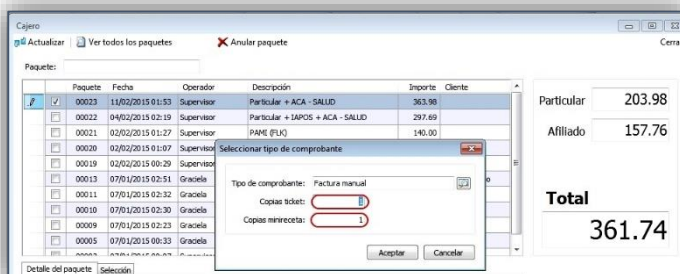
Cajero

Actualizar | Ver todos los paquetes | Anular paquete | Cerra

Paquete:

| | | Paquete | Fecha | Operador | Descripción | Importe | Cliente |
|---|---|---|---|---|---|---|---|
| | ☑ | 00023 | 11/02/2015 01:53 | Supervisor | Particular + ACA - SALUD | 363.98 | |
| | | 00022 | 04/02/2015 02:19 | Supervisor | Particular + IAPOS + ACA - SALUD | 297.69 | |
| | | 00021 | 02/02/2015 01:27 | Supervisor | PAMI (FLK) | 140.00 | |
| | | 00020 | 02/02/2015 01:07 | Supervisor | | | |
| | | 00019 | 02/02/2015 00:29 | Supervisor | | | |
| | | 00013 | 07/01/2015 02:51 | Graciela | | | o |
| | | 00011 | 07/01/2015 02:32 | Graciela | | | |
| | | 00010 | 07/01/2015 02:28 | Graciela | | | |
| | | 00009 | 07/01/2015 02:23 | Graciela | | | |
| | | 00005 | 07/01/2015 00:33 | Graciela | | | |

Seleccionar tipo de comprobante

Tipo de comprobante: Factura manual

Copias ticket: 1

Copias minireceta: 1

Aceptar | Cancelar

Particular 203.98

Afiliado 157.76

Total

361.74

Detalle del paquete | Selección